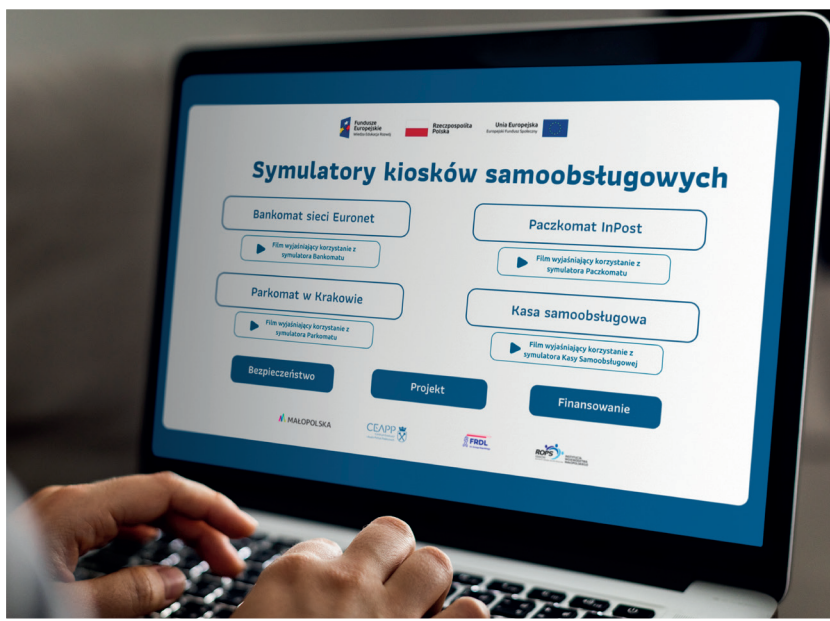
Fundusze Europejskie Wiedza Edukacja Rozwój

Rzeczpospolita Polska

Unia Europejska Europejski Fundusz Społeczny

Symulatory kiosków samoobsługowych

Bankomat sieci Euronet

Film wyjaśniający korzystanie z symulatora Bankomatu

Paczkomat InPost

Film wyjaśniający korzystanie z symulatora Paczkomatu

Parkomat w Krakowie

Film wyjaśniający korzystanie z symulatora Parkomatu

Kasa samoobsługowa

Film wyjaśniający korzystanie z symulatora Kasy Samoobsługowej

Bezpieczeństwo

Projekt

Finansowanie

MAŁOPOLSKA

CEAPP

FRDL

ROPS